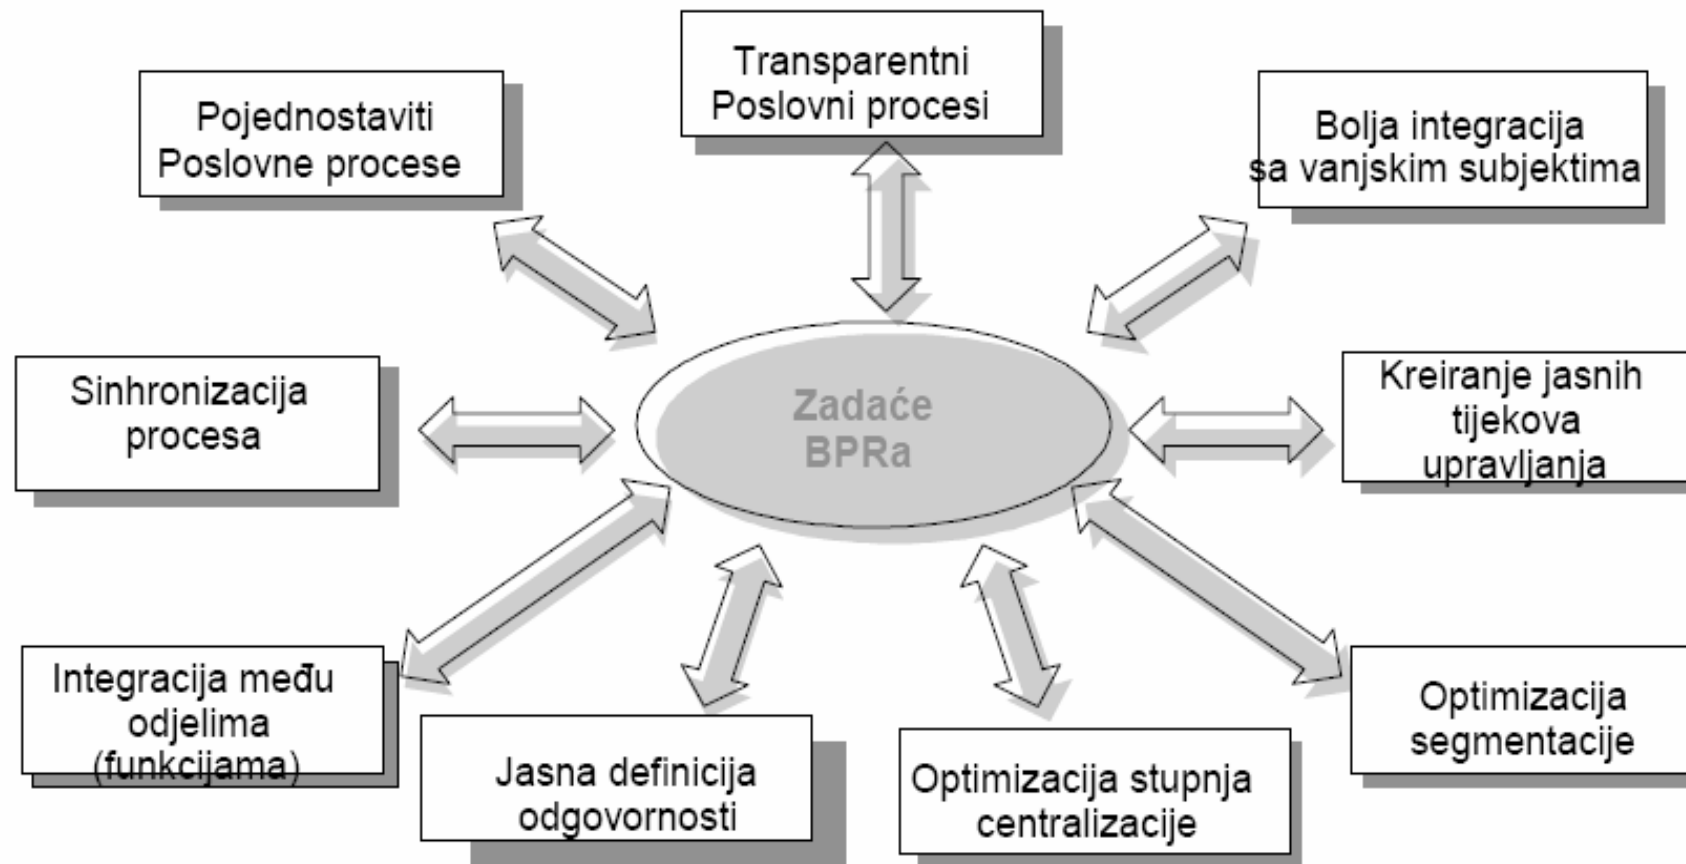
Transparentni Poslovni procesi

Pojednostaviti Poslovne procese

Bolja integracija sa vanjskim subjektima

Sinhronizacija procesa

Zadaće BPRa

Kreiranje jasnih tijekova upravljanja

Integracija među odjelima (funkcijama)

Jasna definicija odgovornosti

Optimizacija stupnja centralizacije

Optimizacija segmentacije